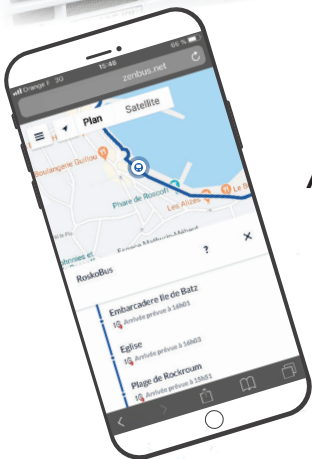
Orange F 3G
15:40
zenbus.net
Plan
Satellite
Boulangerie Guillou
Phare de Roscoff
Les Alizés
Le B
A
RoskoBus
?
×
Embarcadere Ile de Batz
Arrivée prévue à 16h01
Eglise
Arrivée prévue à 16h03
Plage de Rockroum
Arrivée prévue à 16h05